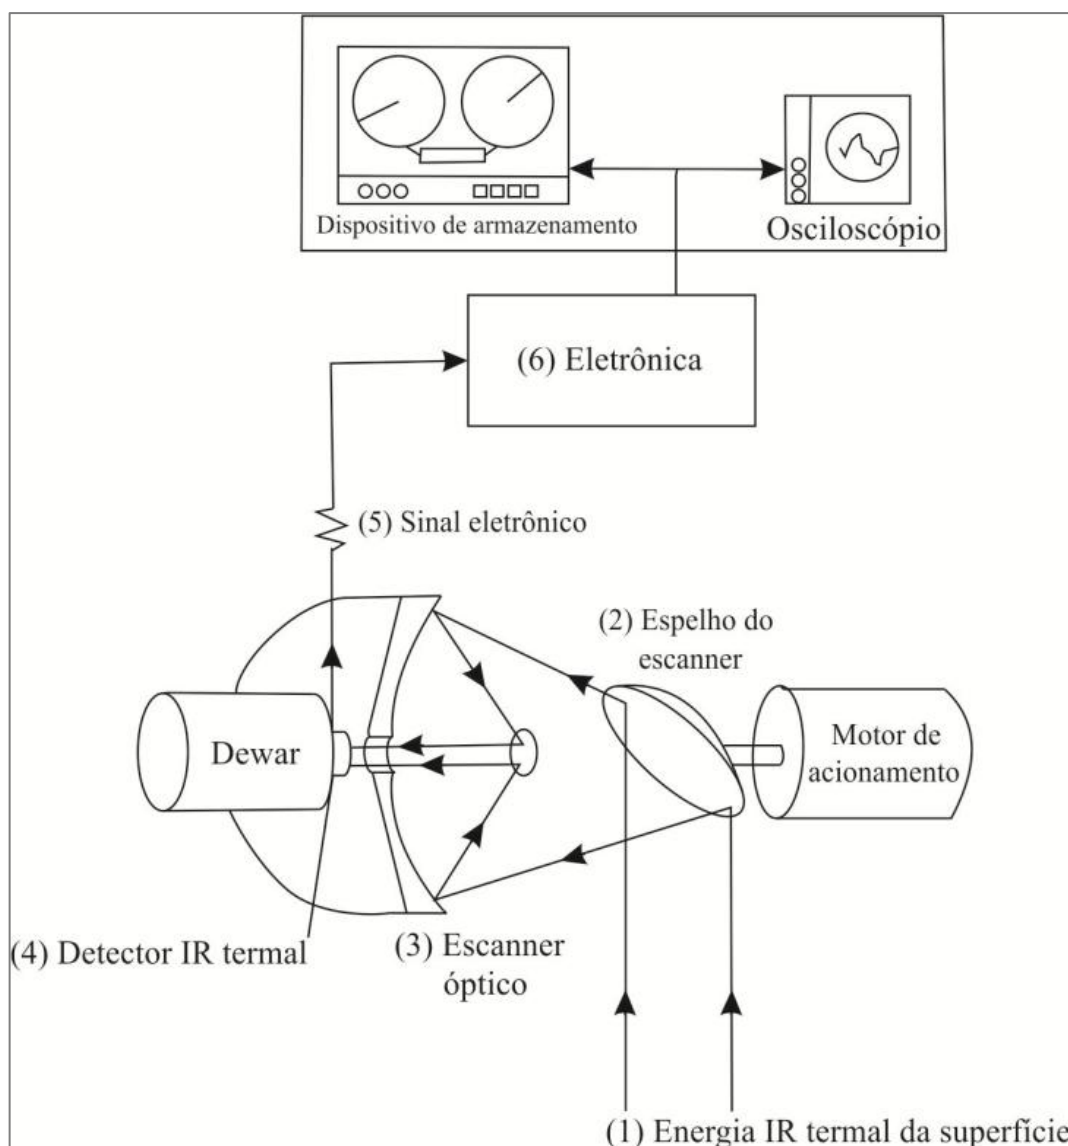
Dispositivo de armazenamento

Osciloscópio

(6) Eletrônica

(5) Sinal eletrônico

(2) Espelho do escanner

Dewar

Motor de acionamento

(4) Detector IR termal

(3) Escanner óptico

(1) Energia IR termal da superfície